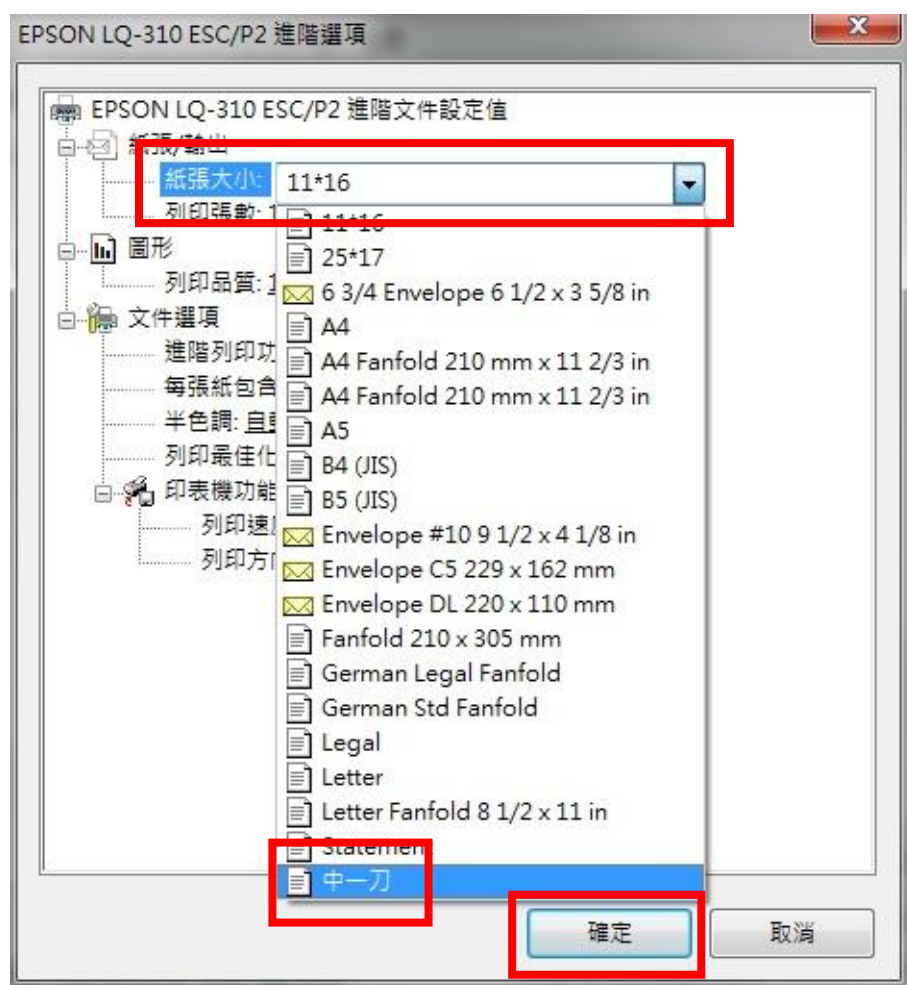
EPSON LQ-310 ESC/P2 進階選項

x

EPSON LQ-310 ESC/P2 進階文件設定值
紙張/輸出
紙張大小: 11*16
列印張數: 1
圖形
列印品質: 1
文件選項
進階列印功
每張紙包含
半色調: 自動
列印最佳化
印表機功能
列印速
列印方

11*16
25*17
6 3/4 Envelope 6 1/2 x 3 5/8 in
A4
A4 Fanfold 210 mm x 11 2/3 in
A4 Fanfold 210 mm x 11 2/3 in
A5
B4 (JIS)
B5 (JIS)
Envelope #10 9 1/2 x 4 1/8 in
Envelope C5 229 x 162 mm
Envelope DL 220 x 110 mm
Fanfold 210 x 305 mm
German Legal Fanfold
German Std Fanfold
Legal
Letter
Letter Fanfold 8 1/2 x 11 in
Statemen
中一刀

確定
取消